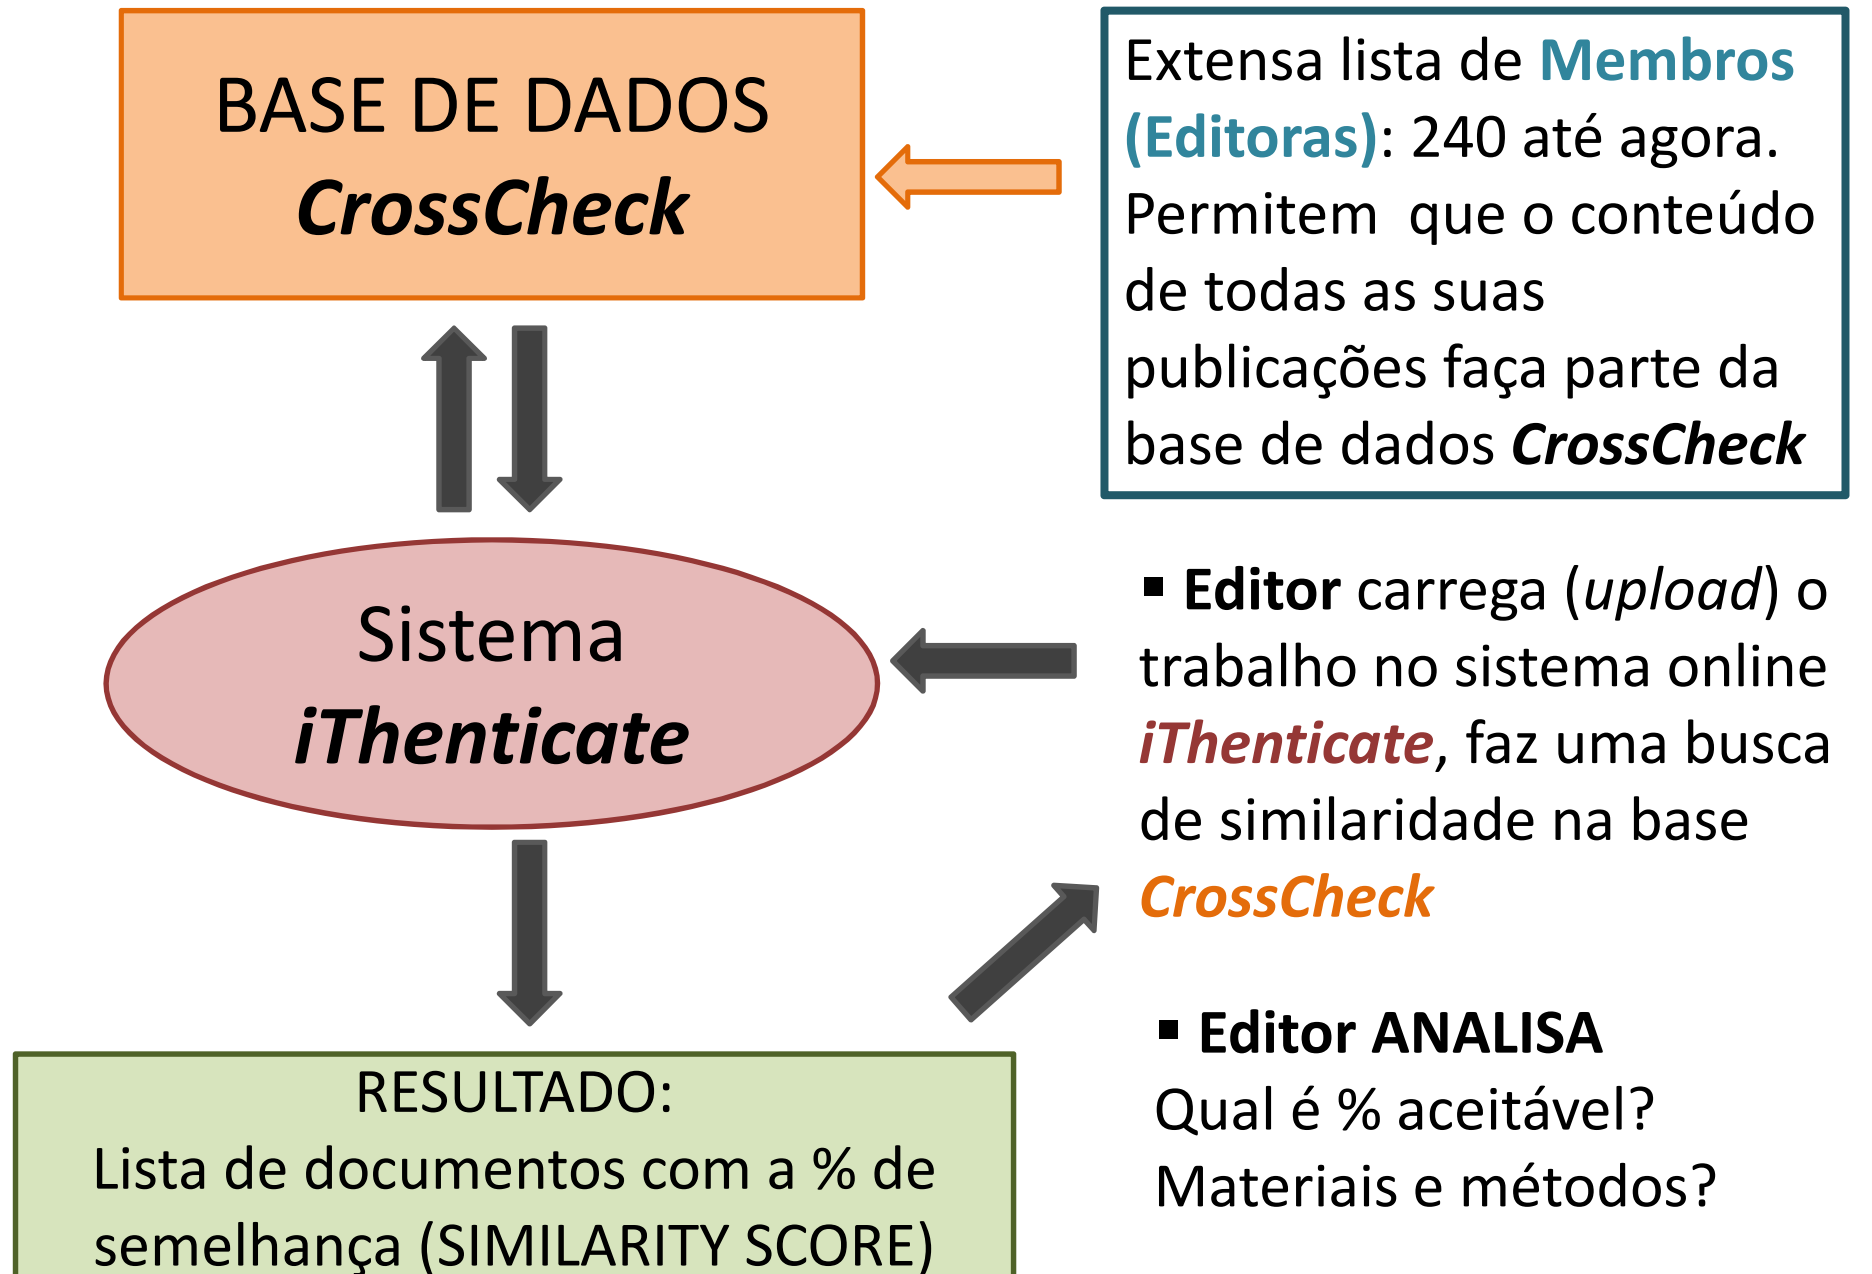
BASE DE DADOS
CrossCheck

Extensa lista de Membros (Editoras): 240 até agora. Permitem que o conteúdo de todas as suas publicações faça parte da base de dados CrossCheck

Sistema
iThenticate

▪ Editor carrega (upload) o trabalho no sistema online iThenticate, faz uma busca de similaridade na base CrossCheck

▪ Editor ANALISA
Qual é % aceitável?
Materiais e métodos?

RESULTADO:
Lista de documentos com a % de semelhança (SIMILARITY SCORE)